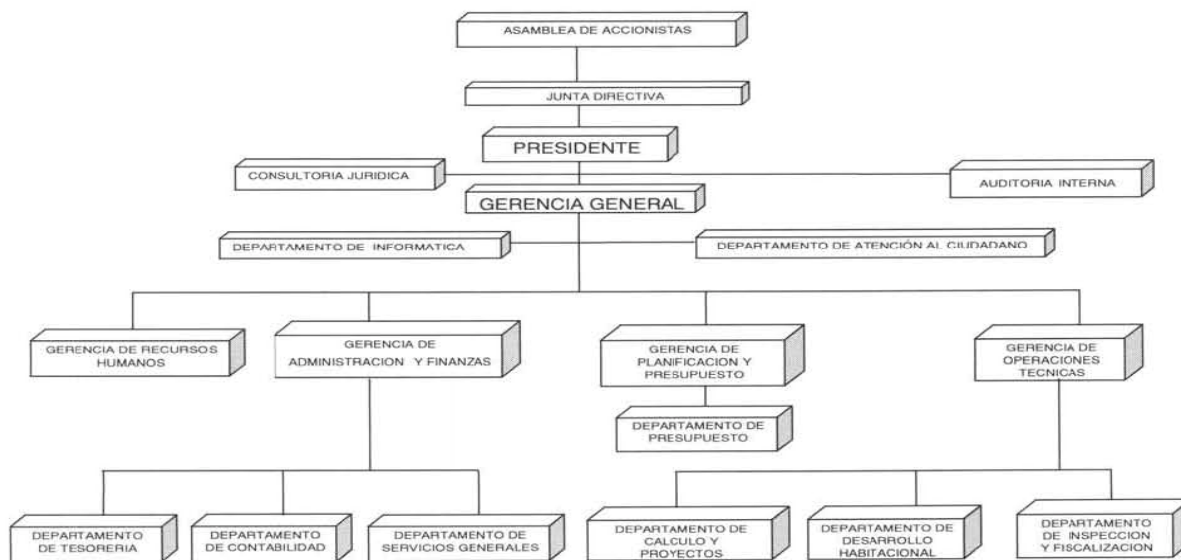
ASAMBLEA DE ACCIONISTAS

JUNTA DIRECTIVA

PRESIDENTE

CONSULTORIA JURIDICA

AUDITORIA INTERNA

GERENCIA GENERAL

DEPARTAMENTO DE INFORMATICA

DEPARTAMENTO DE ATENCIÓN AL CIUDADANO

GERENCIA DE RECURSOS HUMANOS

GERENCIA DE ADMINISTRACION Y FINANZAS

GERENCIA DE PLANIFICACION Y PRESUPUESTO

GERENCIA DE OPERACIONES TECNICAS

DEPARTAMENTO DE PRESUPUESTO

DEPARTAMENTO DE TESORERIA

DEPARTAMENTO DE CONTABILIDAD

DEPARTAMENTO DE SERVICIOS GENERALES

DEPARTAMENTO DE CALCULO Y PROYECTOS

DEPARTAMENTO DE DESARROLLO HABITACIONAL

DEPARTAMENTO DE INSPECCION Y FISCALIZACION